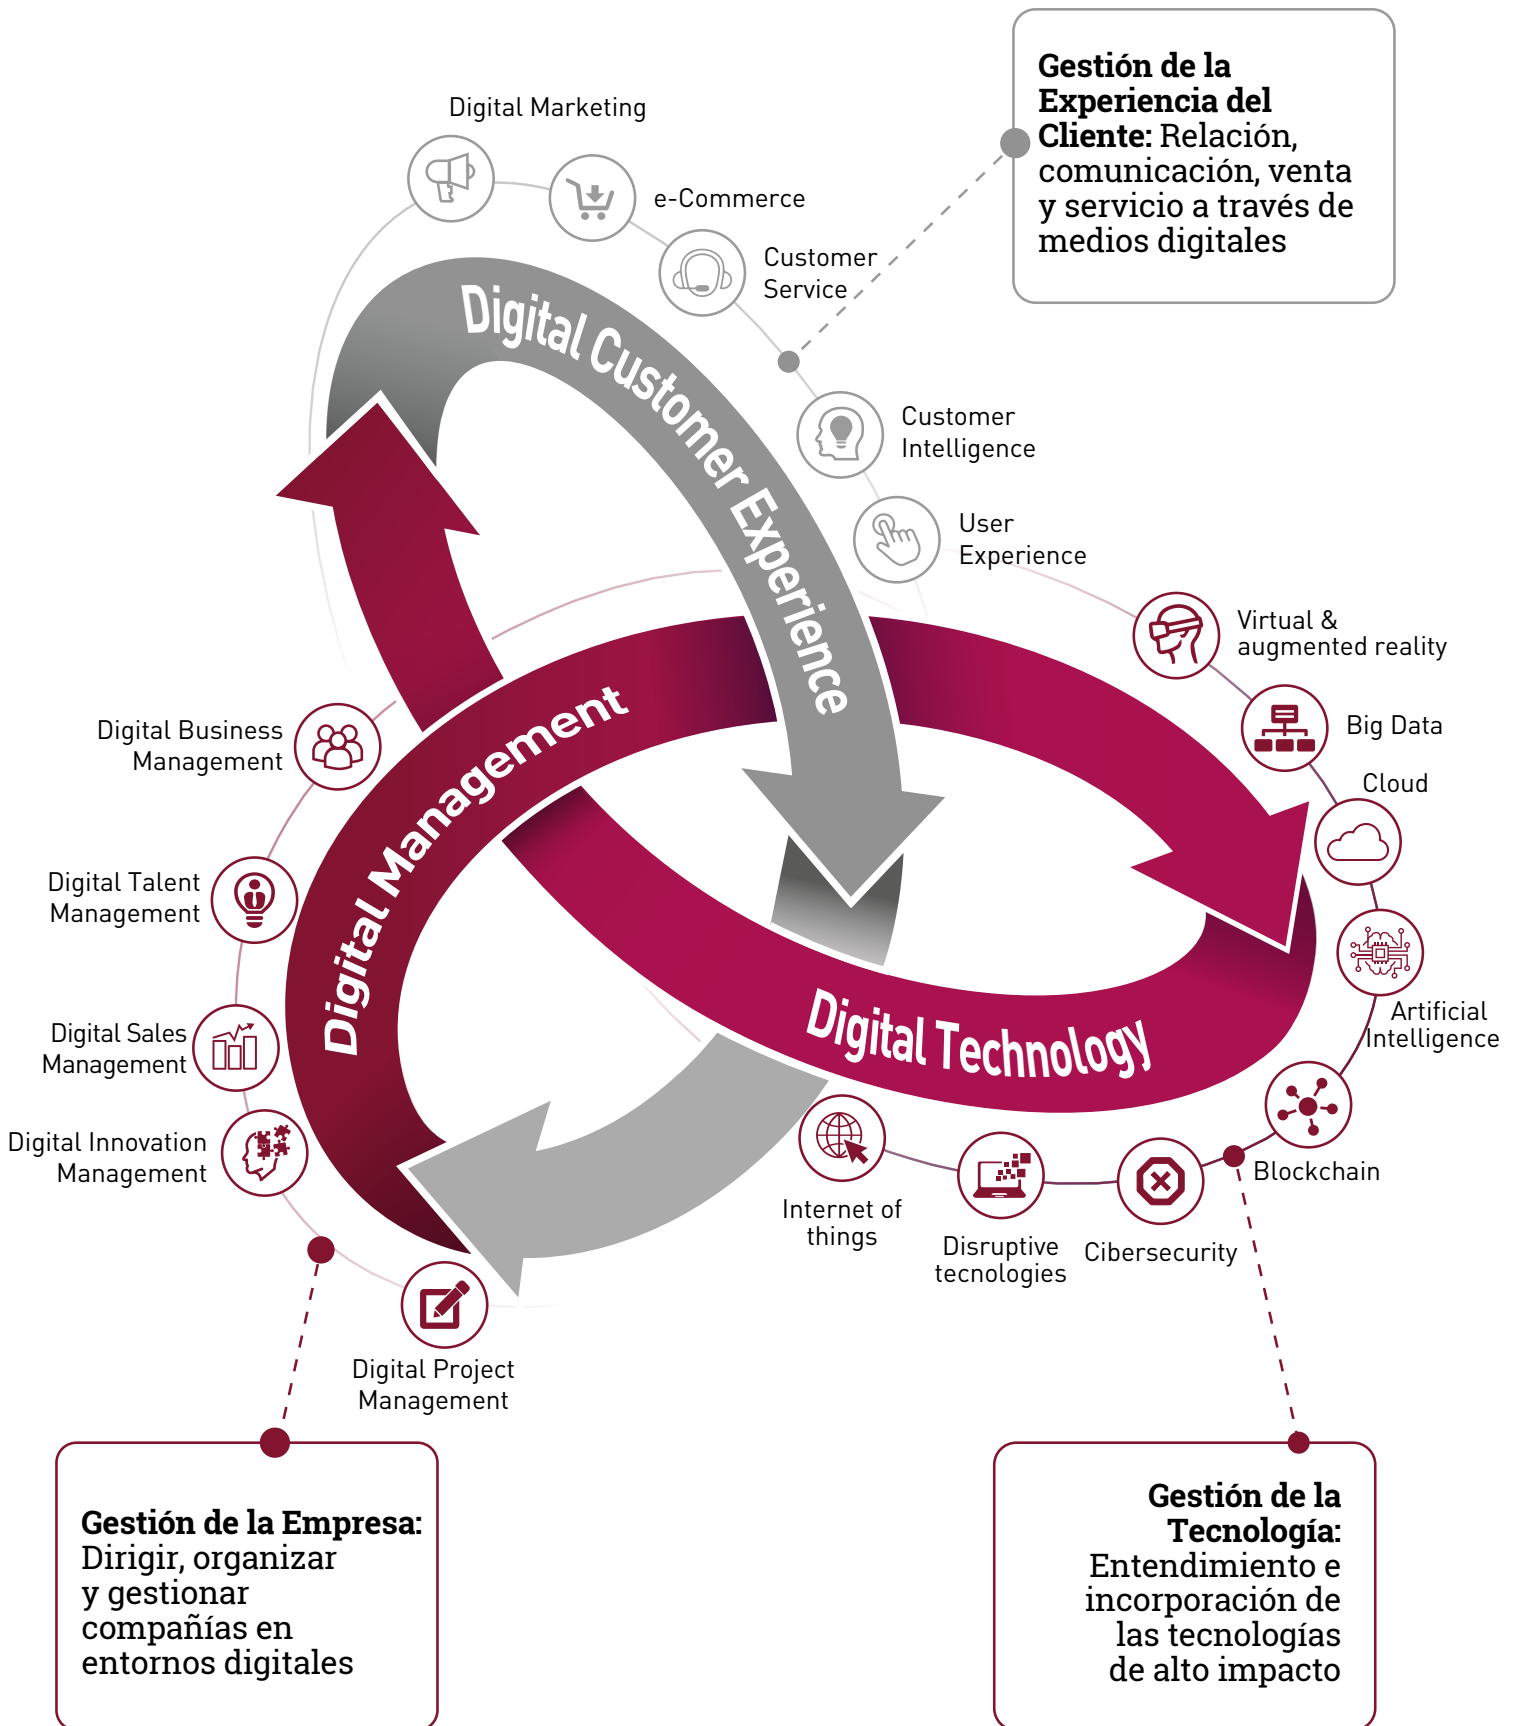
Gestión de la Experiencia del Cliente: Relación, comunicación, venta y servicio a través de medios digitales

Digital Marketing

e-Commerce

Customer Service

Customer Intelligence

User Experience

Virtual & augmented reality

Big Data

Cloud

Artificial Intelligence

Blockchain

Cibersecurity

Disruptive tecnologies

Internet of things

Digital Customer Experience

Digital Management

Digital Technology

Digital Business Management

Digital Talent Management

Digital Sales Management

Digital Innovation Management

Digital Project Management

Gestión de la Empresa: Dirigir, organizar y gestionar compañías en entornos digitales

Gestión de la Tecnología: Entendimiento e incorporación de las tecnologías de alto impacto